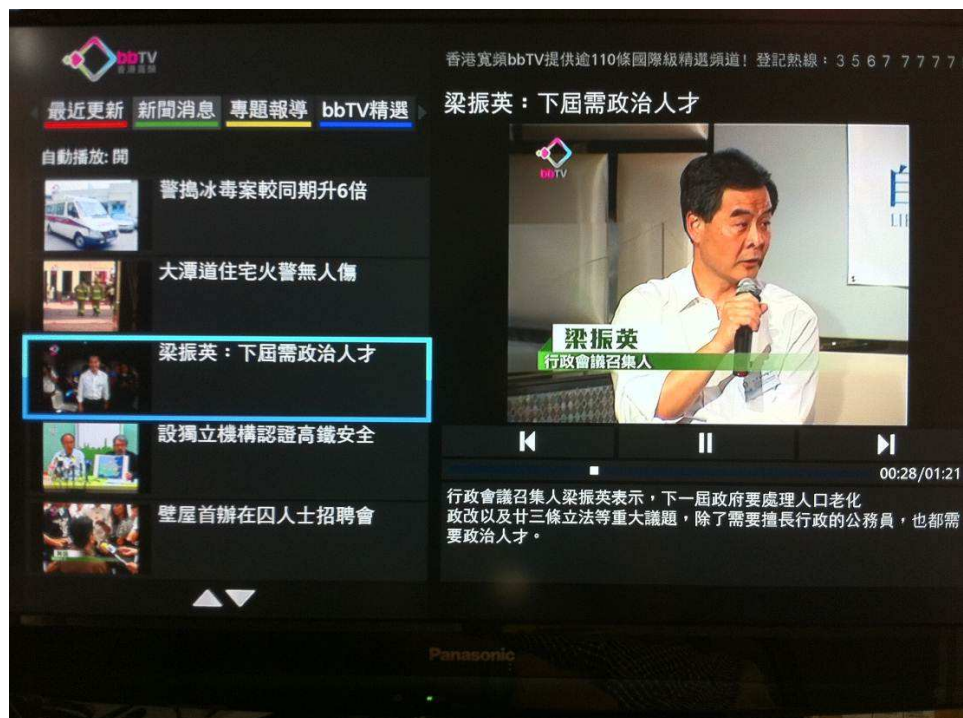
bbTV 香港寬頻

香港寬頻bbTV提供逾110條國際級精選頻道！登記熱線：3 5 6 7 7 7 7

最近更新 新聞消息 專題報導 bbTV精選

自動播放: 開

警搗冰毒案較同期升6倍

大潭道住宅火警無人傷

梁振英：下屆需政治人才

設獨立機構認證高鐵安全

壁屋首辦在囚人士招聘會

梁振英：下屆需政治人才

bbTV

梁振英
行政會議召集人

00:28/01:21

行政會議召集人梁振英表示，下一屆政府要處理人口老化政改以及廿三條立法等重大議題，除了需要擅長行政的公務員，也都需要政治人才。

Panasonic